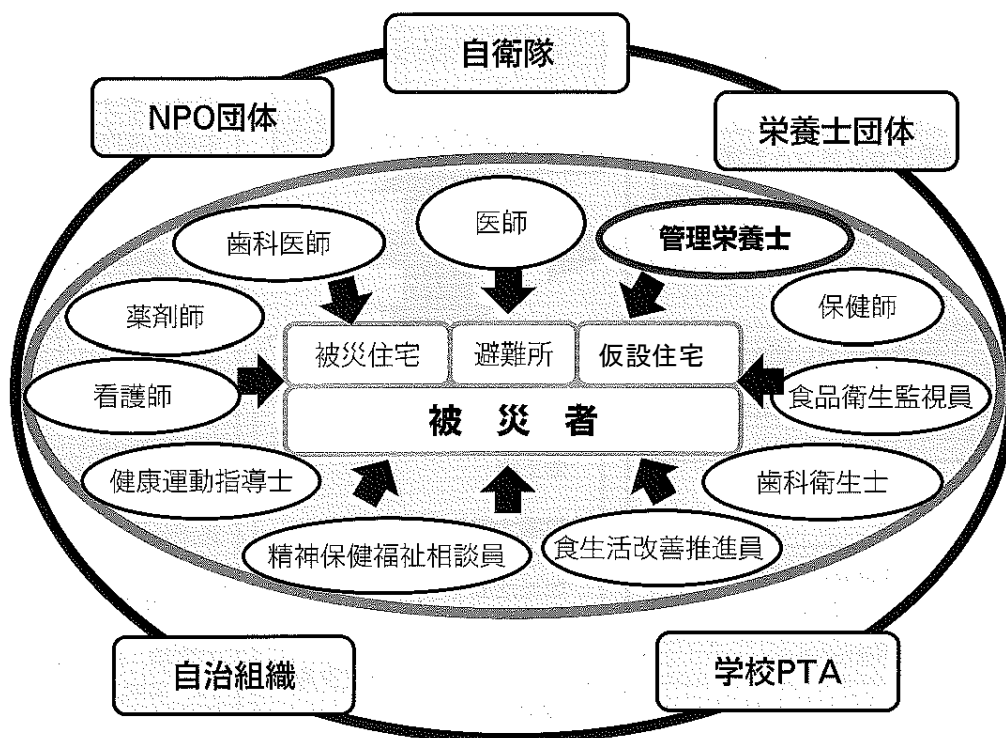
自衛隊

NPO団体

栄養士団体

歯科医師

医師

管理栄養士

薬剤師

保健師

被災住宅

避難所

仮設住宅

看護師

食品衛生監視員

被　災　者

健康運動指導士

歯科衛生士

精神保健福祉相談員

食生活改善推進員

自治組織

学校PTA